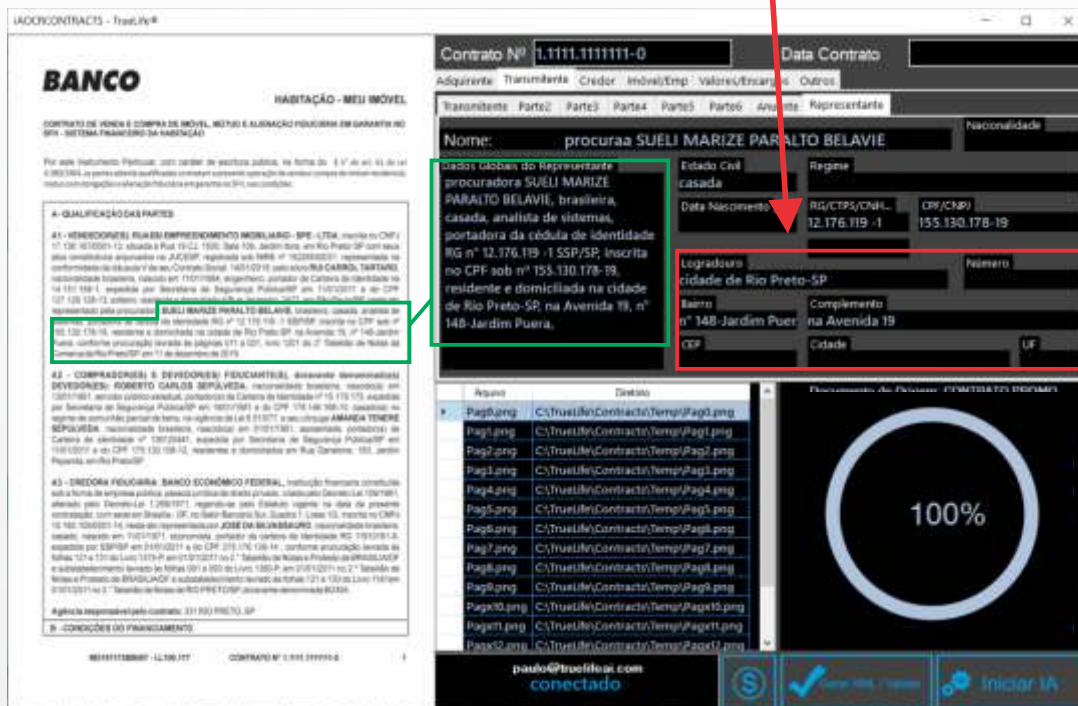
IAOCRCONTRACTS - TrueLife®

BANCO

HABITAÇÃO - MEU IMÓVEL

CONTRATO DE VENDA E COMPRA DE IMÓVEL, MÚTUO E ALIENAÇÃO FIDUCIÁRIA EM GARANTIA NO SFI - SISTEMA FINANCEIRO DA HABITAÇÃO

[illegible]

A - QUALIFICAÇÃO DAS PARTES

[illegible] SUELI MARIZE PARALTO BELAVIE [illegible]

A2 - COMPRADOR(ES) E DEVEDOR(ES) FIDUCIANTE(S), doravante denominado(s) DEVEDOR(ES): ROBERTO CARLOS SEPÚLVEDA, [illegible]

A3 - CREDORA FIDUCIÁRIA: BANCO ECONÔMICO FEDERAL, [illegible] JOSÉ DA SILVA BRASIL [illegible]

Agência responsável pelo contrato: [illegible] PRETO, SP

B - CONDIÇÕES DO FINANCIAMENTO

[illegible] CONTRATO Nº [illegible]

Contrato Nº 1.1111.1111111-0
Data Contrato

Adquirente | Transmitente | Credor | Imóvel/Emp | Valores/Encargos | Outros

Transmitente | Parte2 | Parte3 | Parte4 | Parte5 | Parte6 | Anuente | Representante

Nome: procuraa SUELI MARIZE PARALTO BELAVIE
Nacionalidade

Dados Globais do Representante
procuradora SUELI MARIZE PARALTO BELAVIE, brasileira, casada, analista de sistemas, portadora da cédula de identidade RG nº 12.176.119 -1 SSP/SP, inscrita no CPF sob nº 155.130.178-19, residente e domiciliada na cidade de Rio Preto-SP, na Avenida 19, nº 148-Jardim Puera,

Estado Civil
casada
Regime
Data Nascimento
RG/CTPS/CNH...
12.176.119 -1
CPF/CNPJ
155.130.178-19
Logradouro
cidade de Rio Preto-SP
Número
Bairro
nº 148-Jardim Puer
Complemento
na Avenida 19
CEP
Cidade
UF

| Arquivo | Diretório |
|---|---|
| Pag0.png | C:\TrueLife\Contracts\Temp\Pag0.png |
| Pag1.png | C:\TrueLife\Contracts\Temp\Pag1.png |
| Pag2.png | C:\TrueLife\Contracts\Temp\Pag2.png |
| Pag3.png | C:\TrueLife\Contracts\Temp\Pag3.png |
| Pag4.png | C:\TrueLife\Contracts\Temp\Pag4.png |
| Pag5.png | C:\TrueLife\Contracts\Temp\Pag5.png |
| Pag6.png | C:\TrueLife\Contracts\Temp\Pag6.png |
| Pag7.png | C:\TrueLife\Contracts\Temp\Pag7.png |
| Pag8.png | C:\TrueLife\Contracts\Temp\Pag8.png |
| Pag9.png | C:\TrueLife\Contracts\Temp\Pag9.png |
| Pag10.png | C:\TrueLife\Contracts\Temp\Pag10.png |
| Pag11.png | C:\TrueLife\Contracts\Temp\Pag11.png |
| Pag12.png | C:\TrueLife\Contracts\Temp\Pag12.png |

Documento de Origem: CONTRATO PROMO

100%

paulo@truelifeai.com
conectado

Gerar XML / Validar
Iniciar IA